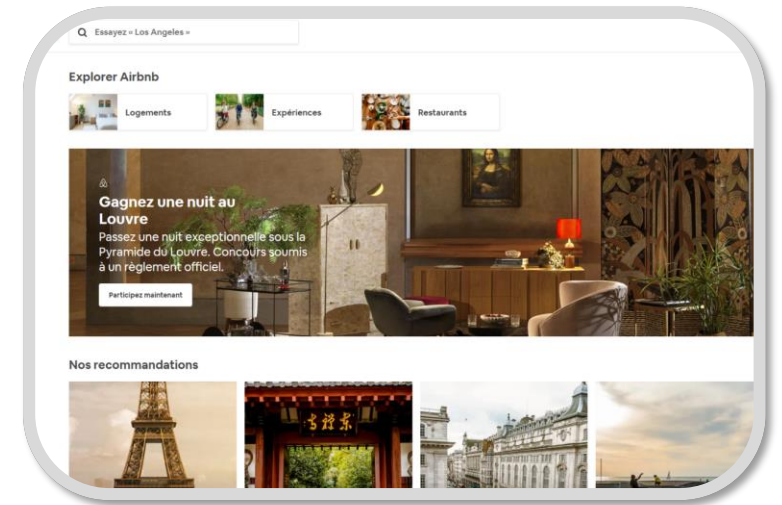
Essayez « Los Angeles »

Explorer Airbnb

Logements

Expériences

Restaurants

Gagnez une nuit au Louvre

Passez une nuit exceptionnelle sous la Pyramide du Louvre. Concours soumis à un règlement officiel.

Participez maintenant

Nos recommandations